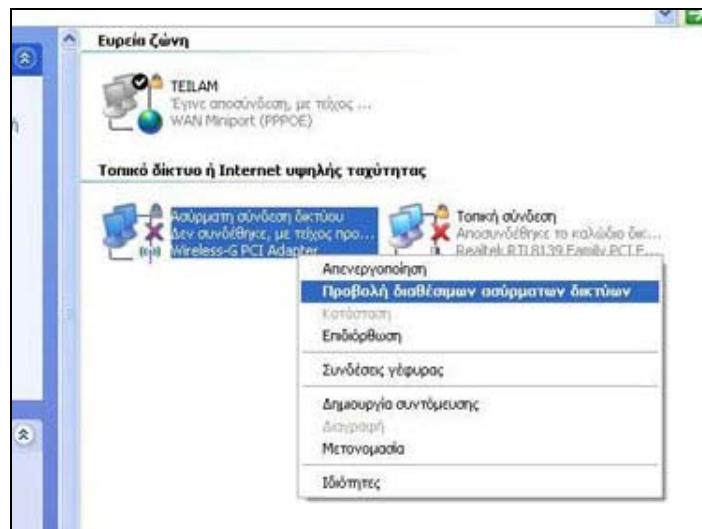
Ευρεία ζώνη

TEILAM
Έγινε αποσύνδεση, με τείχος ...
WAN Miniport (PPPOE)

Τοπικό δίκτυο ή Internet υψηλής ταχύτητας

Ασύρματη σύνδεση δικτύου
Δεν συνδέθηκε, με τείχος προ...
Wireless-G PCI Adapter

Τοπική σύνδεση
Αποσυνδέθηκε το καλώδιο δικ...
Realtek RTL8139 Family PCI F...

Απενεργοποίηση
Προβολή διαθέσιμων ασύρματων δικτύων
Κατάσταση
Επιδιόρθωση
Συνδέσεις γέφυρας
Δημιουργία συντόμευσης
Διαγραφή
Μετονομασία
Ιδιότητες